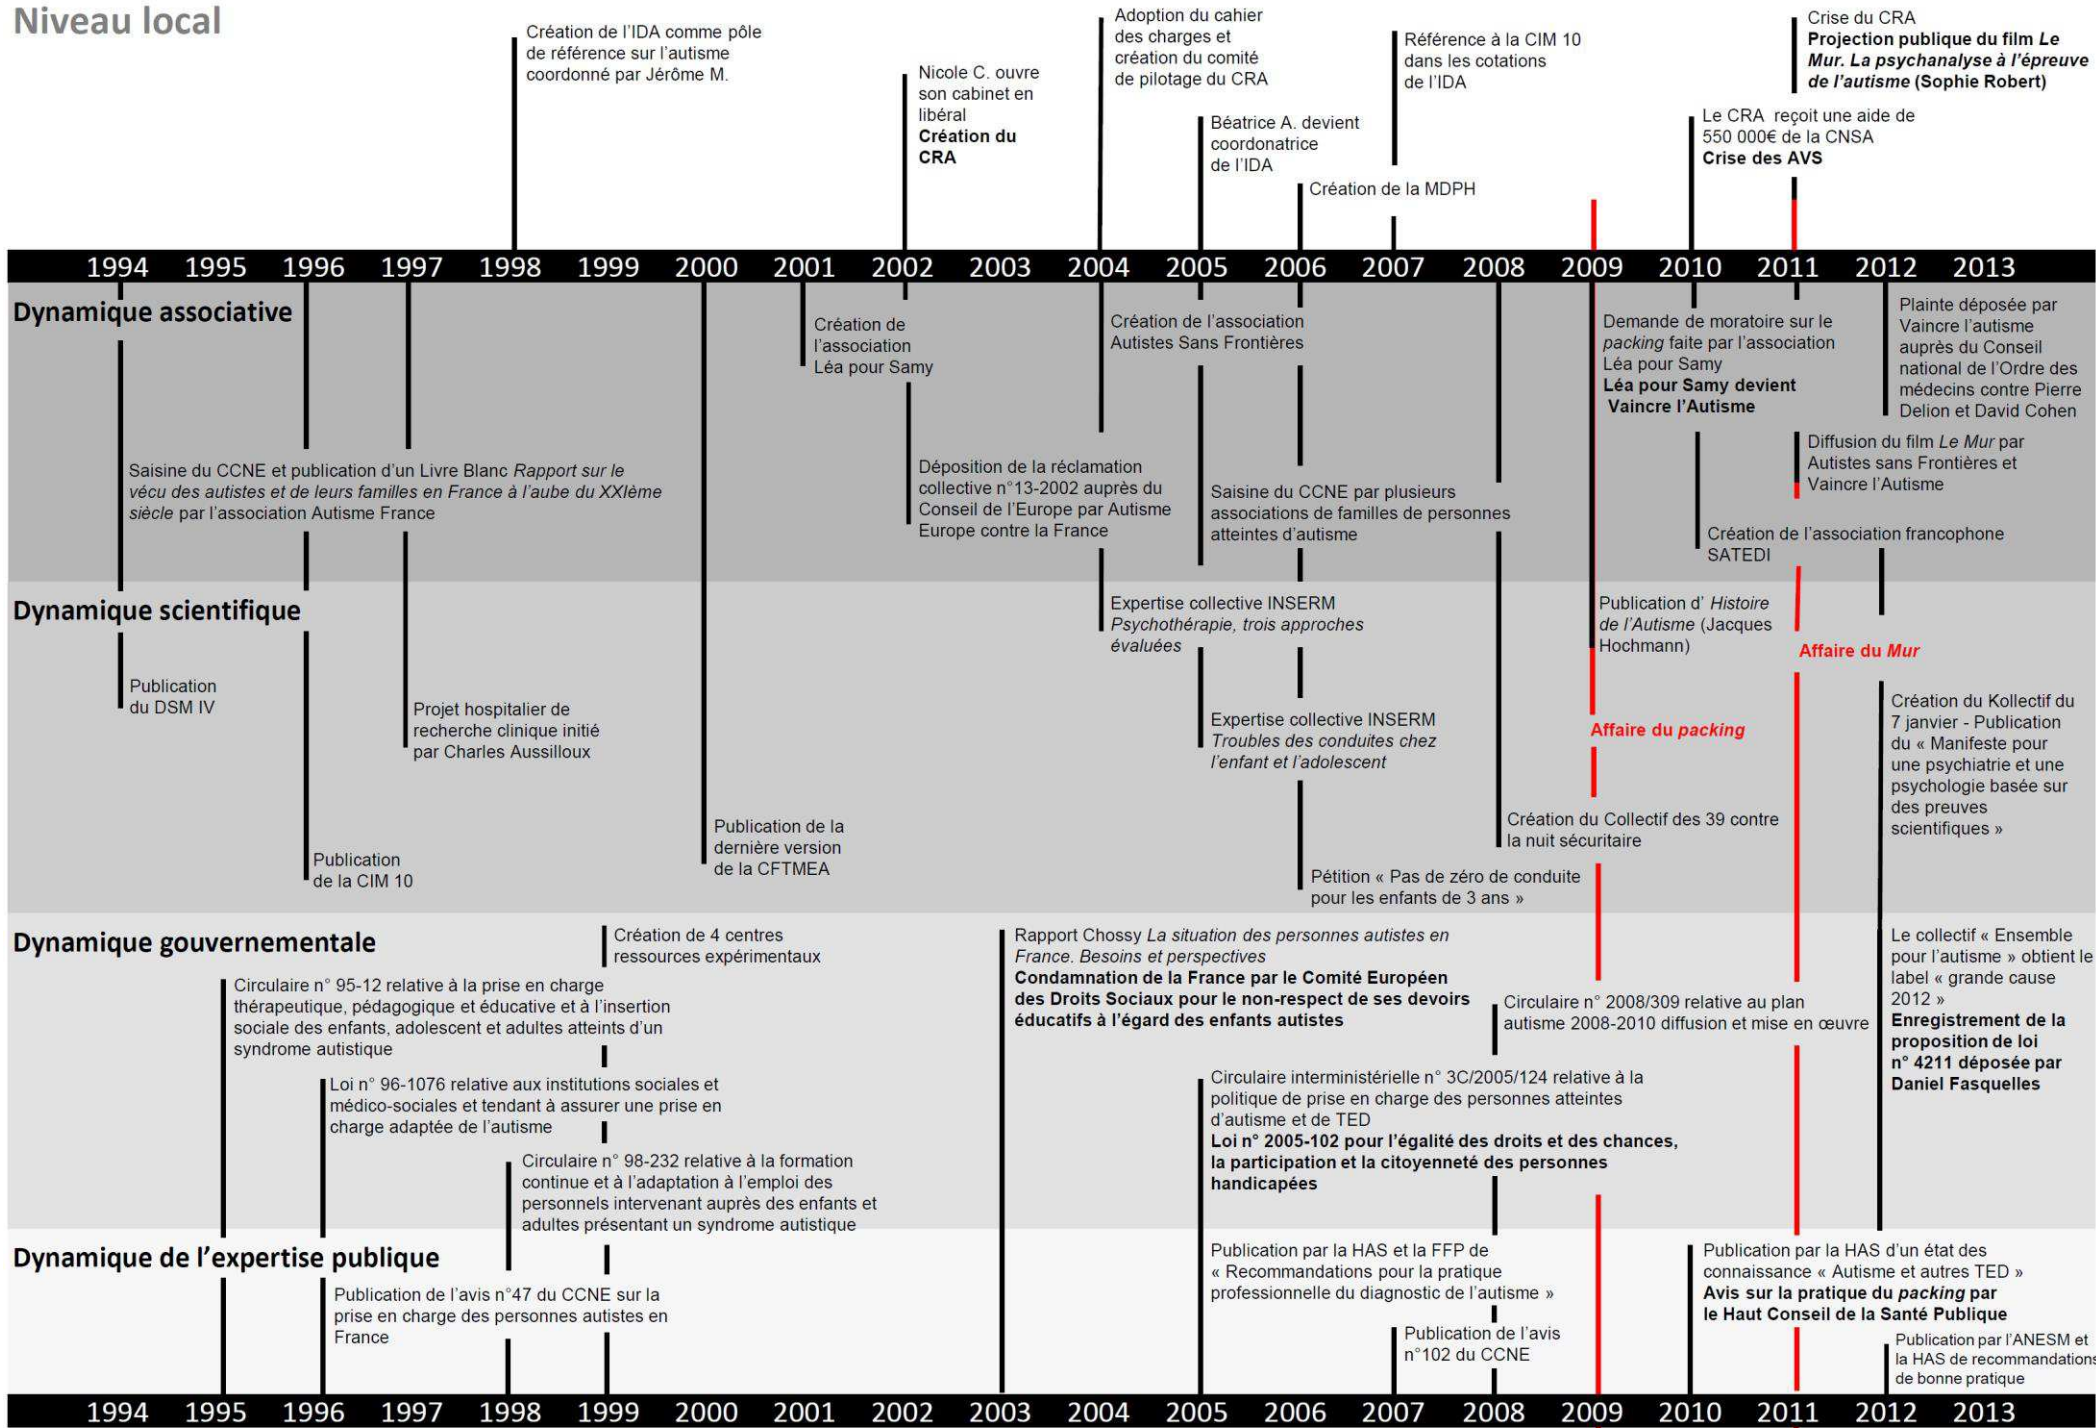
Niveau local

Création de l'IDA comme pôle de référence sur l'autisme coordonné par Jérôme M.

Nicole C. ouvre son cabinet en libéral
**Création du CRA**

Adoption du cahier des charges et création du comité de pilotage du CRA

Béatrice A. devient coordonatrice de l'IDA

Création de la MDPH

Référence à la CIM 10 dans les cotations de l'IDA

Le CRA reçoit une aide de 550 000€ de la CNSA
**Crise des AVS**

Crise du CRA
**Projection publique du film *Le Mur. La psychanalyse à l'épreuve de l'autisme* (Sophie Robert)**

1994 1995 1996 1997 1998 1999 2000 2001 2002 2003 2004 2005 2006 2007 2008 2009 2010 2011 2012 2013

Dynamique associative

Création de l'association Léa pour Samy

Création de l'association Autistes Sans Frontières

Demande de moratoire sur le *packing* faite par l'association Léa pour Samy
**Léa pour Samy devient Vaincre l'Autisme**

Plainte déposée par Vaincre l'autisme auprès du Conseil national de l'Ordre des médecins contre Pierre Delion et David Cohen

Saisine du CCNE et publication d'un Livre Blanc *Rapport sur le vécu des autistes et de leurs familles en France à l'aube du XXIème siècle* par l'association Autisme France

Déposition de la réclamation collective n°13-2002 auprès du Conseil de l'Europe par Autisme Europe contre la France

Saisine du CCNE par plusieurs associations de familles de personnes atteintes d'autisme

Diffusion du film *Le Mur* par Autistes sans Frontières et Vaincre l'Autisme

Création de l'association francophone SATEDI

Dynamique scientifique

Expertise collective INSERM *Psychothérapie, trois approches évaluées*

Publication d' *Histoire de l'Autisme* (Jacques Hochmann)

Affaire du *Mur*

Publication du DSM IV

Projet hospitalier de recherche clinique initié par Charles Aussilloux

Expertise collective INSERM *Troubles des conduites chez l'enfant et l'adolescent*

Affaire du *packing*

Création du Kollectif du 7 janvier - Publication du « Manifeste pour une psychiatrie et une psychologie basée sur des preuves scientifiques »

Publication de la dernière version de la CFTMEA

Création du Collectif des 39 contre la nuit sécuritaire

Publication de la CIM 10

Pétition « Pas de zéro de conduite pour les enfants de 3 ans »

Dynamique gouvernementale

Création de 4 centres ressources expérimentaux

Rapport Chossy *La situation des personnes autistes en France. Besoins et perspectives*
**Condamnation de la France par le Comité Européen des Droits Sociaux pour le non-respect de ses devoirs éducatifs à l'égard des enfants autistes**

Le collectif « Ensemble pour l'autisme » obtient le label « grande cause 2012 »
**Enregistrement de la proposition de loi n° 4211 déposée par Daniel Fasquelles**

Circulaire n° 95-12 relative à la prise en charge thérapeutique, pédagogique et éducative et à l'insertion sociale des enfants, adolescent et adultes atteints d'un syndrome autistique

Circulaire n° 2008/309 relative au plan autisme 2008-2010 diffusion et mise en œuvre

Loi n° 96-1076 relative aux institutions sociales et médico-sociales et tendant à assurer une prise en charge adaptée de l'autisme

Circulaire interministérielle n° 3C/2005/124 relative à la politique de prise en charge des personnes atteintes d'autisme et de TED
**Loi n° 2005-102 pour l'égalité des droits et des chances, la participation et la citoyenneté des personnes handicapées**

Circulaire n° 98-232 relative à la formation continue et à l'adaptation à l'emploi des personnels intervenant auprès des enfants et adultes présentant un syndrome autistique

Dynamique de l'expertise publique

Publication par la HAS et la FFP de « Recommandations pour la pratique professionnelle du diagnostic de l'autisme »

Publication par la HAS d'un état des connaissance « Autisme et autres TED »
**Avis sur la pratique du *packing* par le Haut Conseil de la Santé Publique**

Publication de l'avis n°47 du CCNE sur la prise en charge des personnes autistes en France

Publication de l'avis n°102 du CCNE

Publication par l'ANESM et la HAS de recommandations de bonne pratique

1994 1995 1996 1997 1998 1999 2000 2001 2002 2003 2004 2005 2006 2007 2008 2009 2010 2011 2012 2013